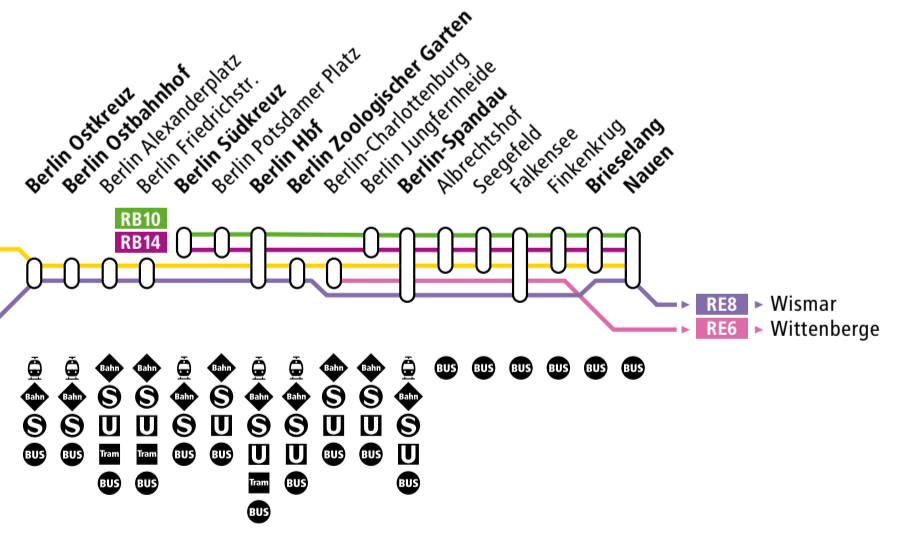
Berlin Ostkreuz
Berlin Ostbahnhof
Berlin Alexanderplatz
Berlin Friedrichstr.
Berlin Südkreuz
Berlin Potsdamer Platz
Berlin Hbf
Berlin Zoologischer Garten
Berlin-Charlottenburg
Berlin Jungfernheide
Berlin-Spandau
Albrechtshof
Seegefeld
Falkensee
Finkenkrug
Brieselang
Nauen

RB10
RB14

RE8 ▸ Wismar
RE6 ▸ Wittenberge

Bahn S BUS
Bahn S BUS
Bahn S U Tram BUS
Bahn S U Tram BUS
Bahn S BUS
Bahn S U BUS
Bahn S U Tram BUS
Bahn S U BUS
Bahn S U BUS
Bahn S U BUS
Bahn S U BUS
BUS
BUS
BUS
BUS
BUS
BUS